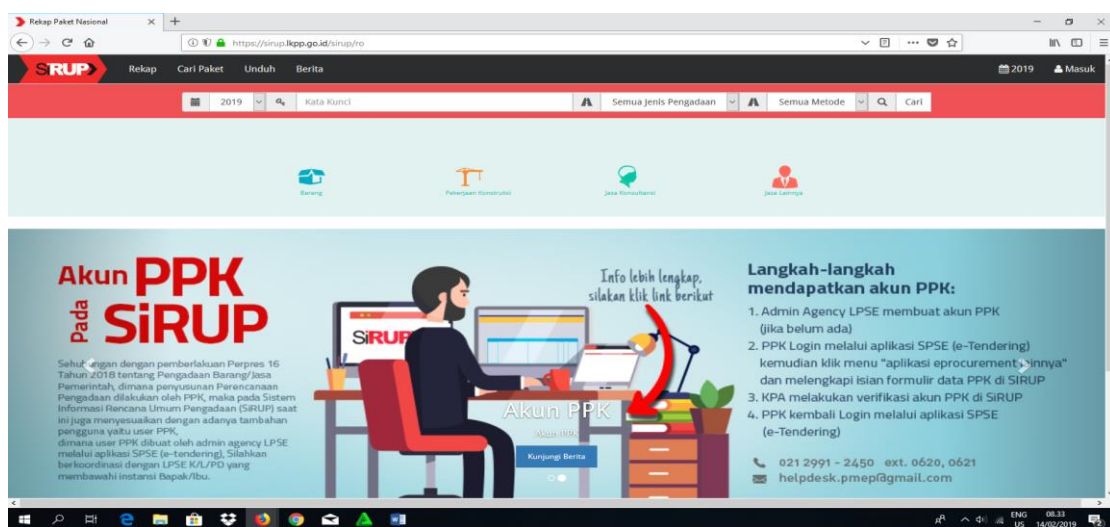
Rekap Paket Nasional

https://sirup.lkpp.go.id/sirup/ro

SiRUP Rekap Cari Paket Unduh Berita 2019 Masuk

2019 Kata Kunci Semua Jenis Pengadaan Semua Metode Cari

Barang Pekerjaan Konstruksi Jasa Konsultansi Jasa Lainnya

Akun PPK Pada SiRUP

Sehubungan dengan pemberlakuan Perpres 16 Tahun 2018 tentang Pengadaan Barang/Jasa Pemerintah, dimana penyusunan Perencanaan Pengadaan dilakukan oleh PPK, maka pada Sistem Informasi Rencana Umum Pengadaan (SiRUP) saat ini juga menyesuaikan dengan adanya tambahan pengguna yaitu user PPK, dimana user PPK dibuat oleh admin agency LPSE melalui aplikasi SPSE (e-tendering), Silahkan berkoordinasi dengan LPSE K/L/PD yang membawahi instansi Bapak/Ibu.

SiRUP

Info lebih lengkap, silakan klik link berikut

Akun PPK

Akun PPK

Kunjungi Berita

Langkah-langkah mendapatkan akun PPK:

1. Admin Agency LPSE membuat akun PPK (jika belum ada)
2. PPK Login melalui aplikasi SPSE (e-Tendering) kemudian klik menu "aplikasi eprocurement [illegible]nya" dan melengkapi isian formulir data PPK di SiRUP
3. KPA melakukan verifikasi akun PPK di SiRUP
4. PPK kembali Login melalui aplikasi SPSE (e-Tendering)

021 2991 - 2450 ext. 0620, 0621
helpdesk.pmep@gmail.com

ENG US 08.33 14/02/2019